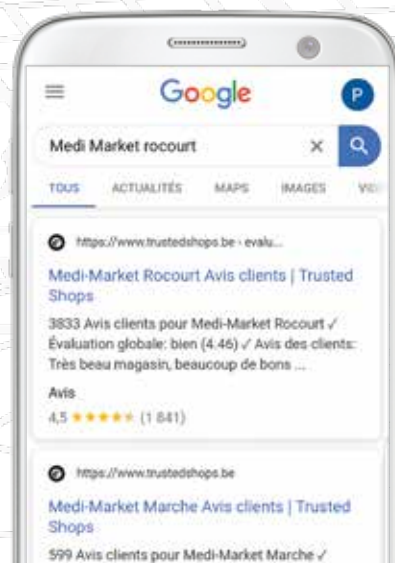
Google

P

Medi Market rocourt

TOUS ACTUALITÉS MAPS IMAGES VI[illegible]

https://www.trustedshops.be › evalu...

Medi-Market Rocourt Avis clients | Trusted Shops

3833 Avis clients pour Medi-Market Rocourt ✓ Évaluation globale: bien (4.46) ✓ Avis des clients: Très beau magasin, beaucoup de bons ...

Avis
4,5 ★★★★★ (1 841)

https://www.trustedshops.be

Medi-Market Marche Avis clients | Trusted Shops

599 Avis clients pour Medi-Market Marche ✓